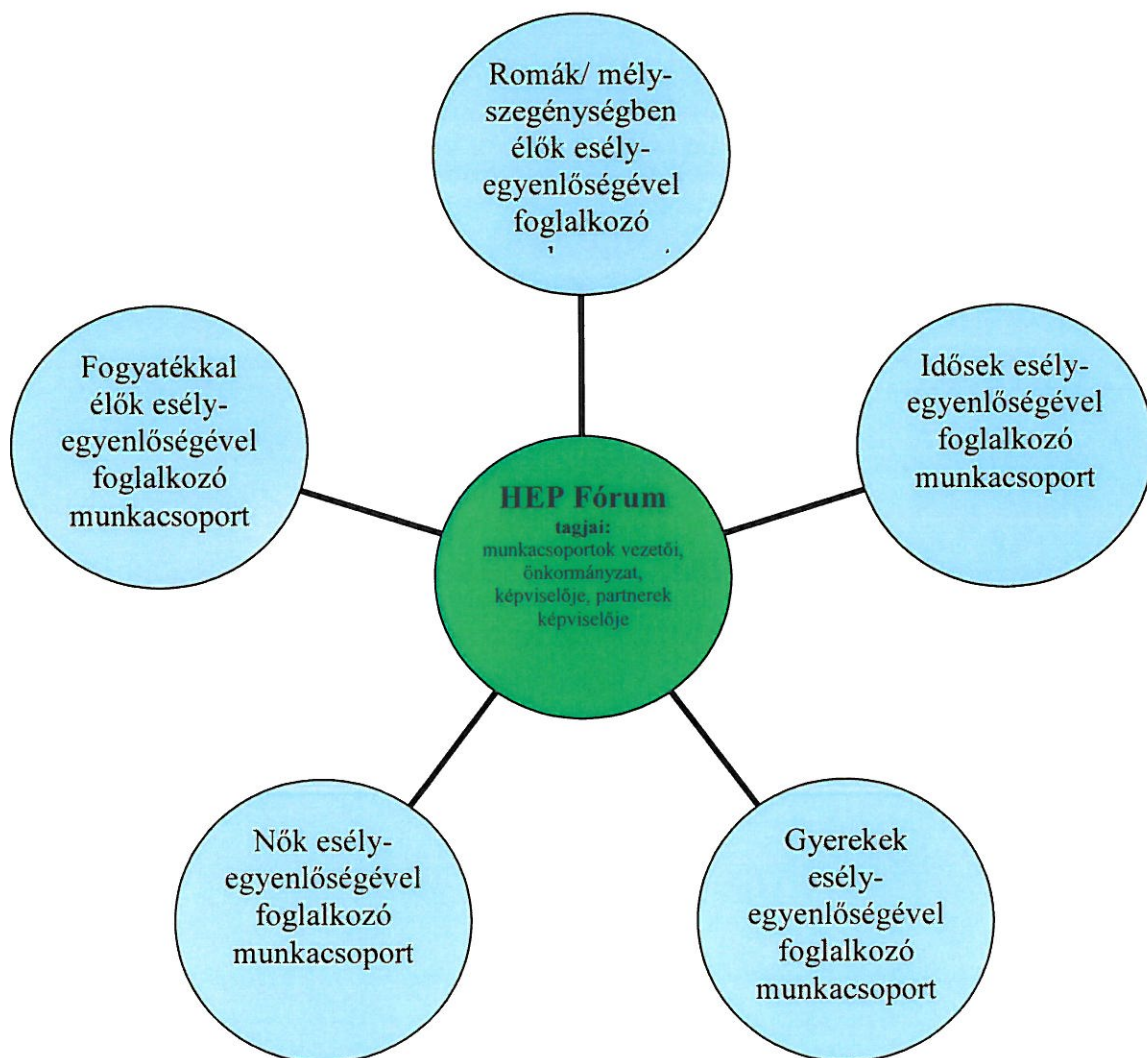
Romák/ mélyszegénységben élők esélyegyenlőségével foglalkozó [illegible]

Fogyatékkal élők esélyegyenlőségével foglalkozó munkacsoport

Idősek esélyegyenlőségével foglalkozó munkacsoport

HEP Fórum
tagjai:
munkacsoportok vezetői, önkormányzat, képviselője, partnerek képviselője

Nők esélyegyenlőségével foglalkozó munkacsoport

Gyerekek esélyegyenlőségével foglalkozó munkacsoport